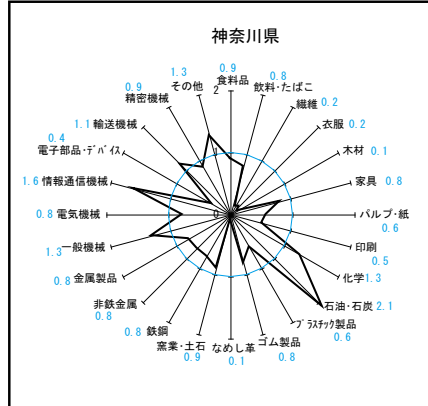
神奈川県

0.9
食料品
2
1.3
その他
0.8
飲料・たばこ
0.9
精密機械
繊維 0.2
1.1 輸送機械
衣服 0.2
0.4
電子部品・デバイス
木材 0.1
1.6 情報通信機械
家具 0.8
1
0.8 電気機械
0
パルプ・紙
0.6
1.3 一般機械
印刷
0.5
0.8 金属製品
化学 1.3
非鉄金属
0.8
石油・石炭 2.1
プラスチック製品
0.6
0.8 鉄鋼
窯業・土石
0.9
なめし革
0.1
ゴム製品
0.8